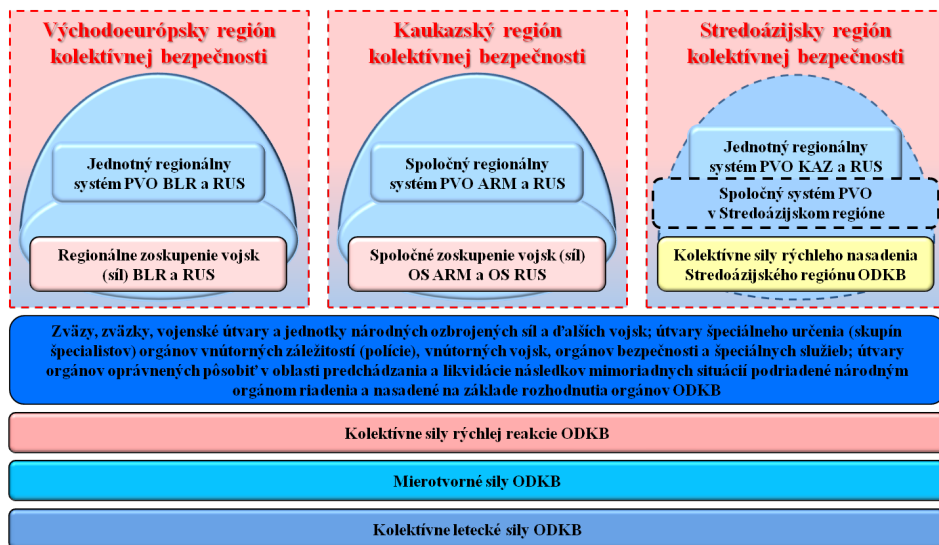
Východoeurópsky región kolektívnej bezpečnosti

Jednotný regionálny systém PVO BLR a RUS

Regionálne zoskupenie vojsk (síl) BLR a RUS

Kaukazský región kolektívnej bezpečnosti

Spoločný regionálny systém PVO ARM a RUS

Spoločné zoskupenie vojsk (síl) OS ARM a OS RUS

Stredoázijsky región kolektívnej bezpečnosti

Jednotný regionálny systém PVO KAZ a RUS

Spoločný systém PVO v Stredoázijskom regióne

Kolektívne sily rýchleho nasadenia Stredoázijského regiónu ODKB

Zväzy, zväzky, vojenské útvary a jednotky národných ozbrojených síl a ďalších vojsk; útvary špeciálneho určenia (skupín špecialistov) orgánov vnútorných záležitostí (polície), vnútorných vojsk, orgánov bezpečnosti a špeciálnych služieb; útvary orgánov oprávnených pôsobiť v oblasti predchádzania a likvidácie následkov mimoriadnych situácií podriadené národným orgánom riadenia a nasadené na základe rozhodnutia orgánov ODKB

Kolektívne sily rýchlej reakcie ODKB

Mierotvorné sily ODKB

Kolektívne letecké sily ODKB